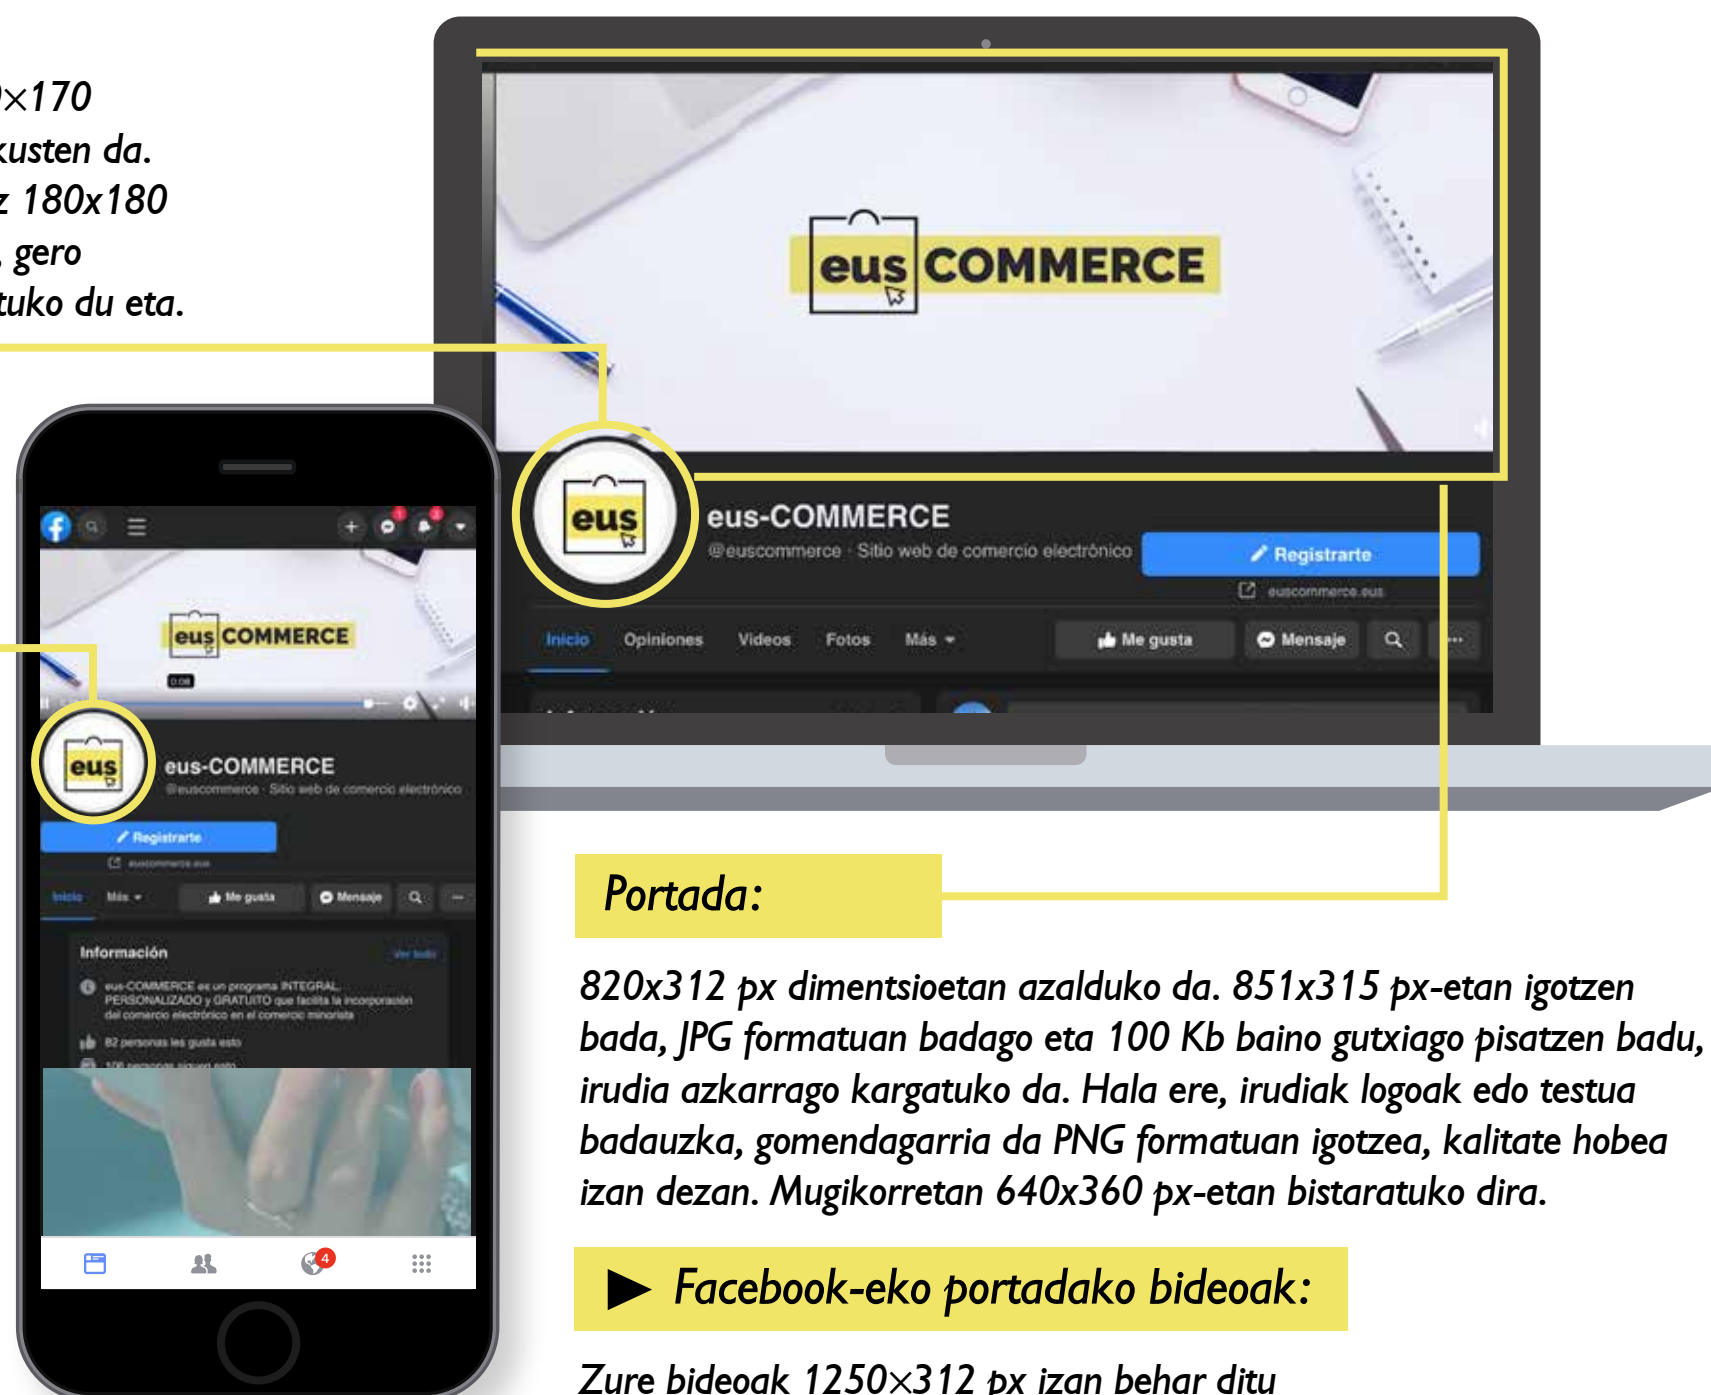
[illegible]x170
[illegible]kusten da.
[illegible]z 180x180
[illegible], gero
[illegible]tuko du eta.

eus COMMERCE

eus

eus-COMMERCE
@euscommerce · Sitio web de comercio electrónico
Registrarte
euscommerce.eus
Inicio Opiniones Videos Fotos Más
Me gusta Mensaje

eus COMMERCE
0:08
eus
eus-COMMERCE
@euscommerce · Sitio web de comercio electrónico
Registrarte
euscommerce.eus
Inicio Más
Me gusta Mensaje
Información
Ver todo
eus-COMMERCE es un programa INTEGRAL, PERSONALIZADO y GRATUITO que facilita la incorporación del comercio electrónico en el comercio minorista
82 personas les gusta esto
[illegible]
4

Portada:

820x312 px dimentsioetan azalduko da. 851x315 px-etan igotzen bada, JPG formatuan badago eta 100 Kb baino gutxiago pisatzen badu, irudia azkarrago kargatuko da. Hala ere, irudiak logoak edo testua badauzka, gomendagarria da PNG formatuan igotzea, kalitate hobea izan dezan. Mugikorretan 640x360 px-etan bistaratuko dira.

▶ Facebook-eko portadako bideoak:

Zure bideoak 1250×312 px izan behar ditu